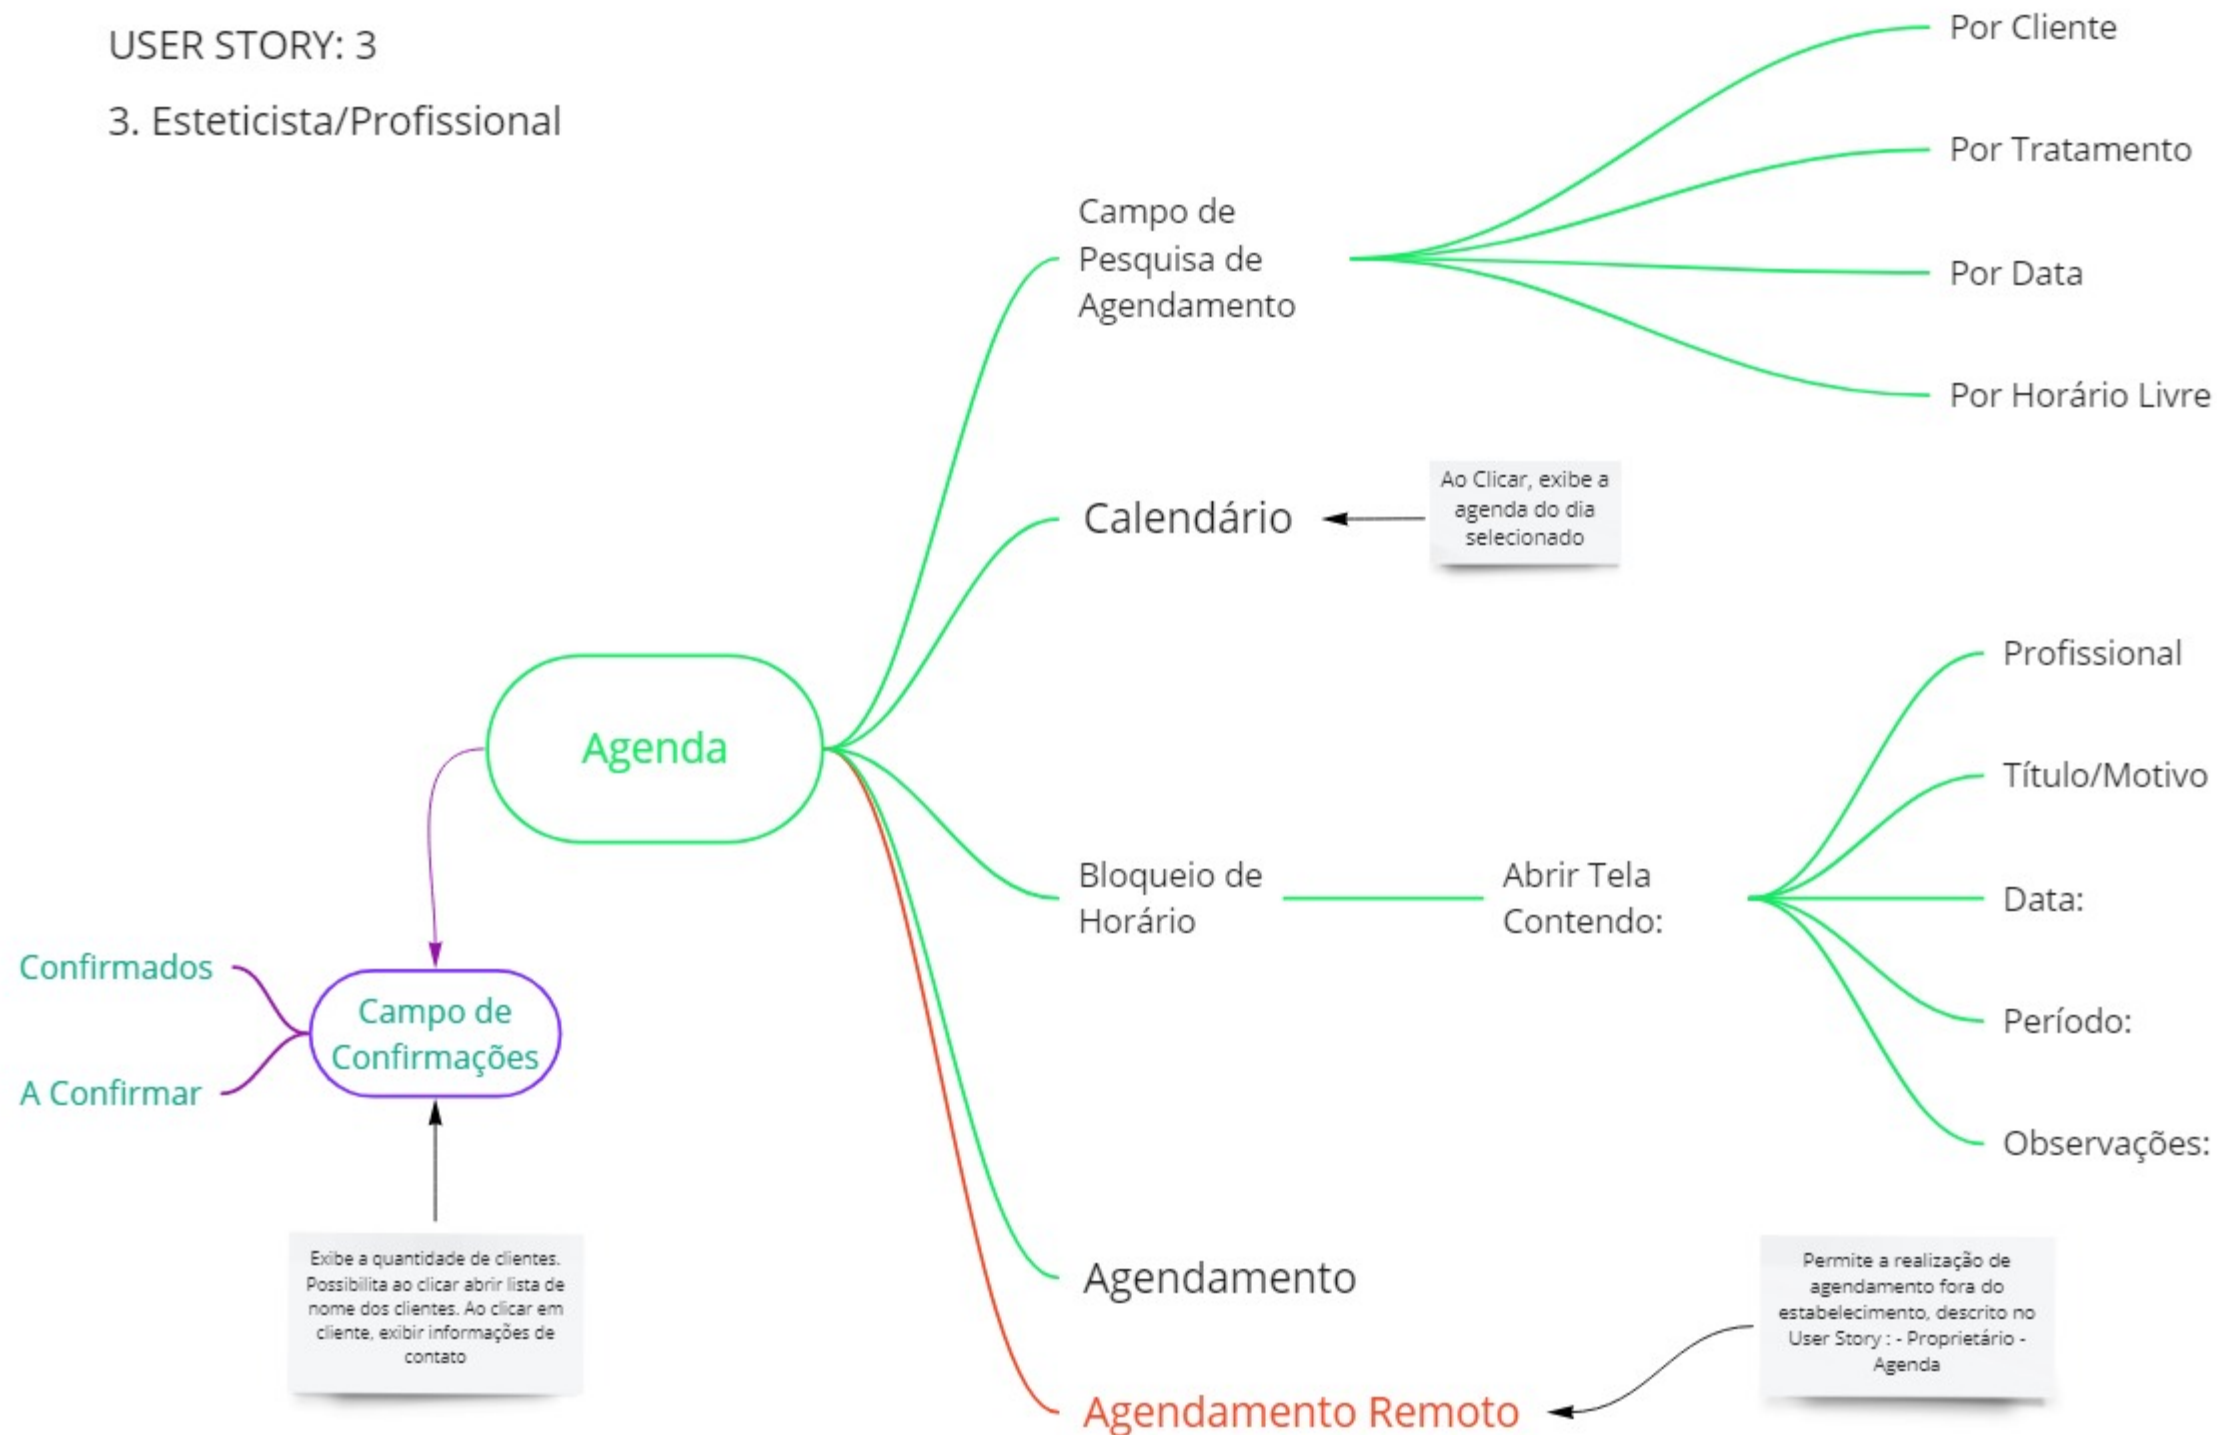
USER STORY: 3

3. Esteticista/Profissional

Campo de Pesquisa de Agendamento

Por Cliente

Por Tratamento

Por Data

Por Horário Livre

Calendário

Ao Clicar, exibe a agenda do dia selecionado

Agenda

Profissional

Título/Motivo

Bloqueio de Horário

Abrir Tela Contendo:

Data:

Período:

Observações:

Confirmados

Campo de Confirmações

A Confirmar

Exibe a quantidade de clientes. Possibilita ao clicar abrir lista de nome dos clientes. Ao clicar em cliente, exibir informações de contato

Agendamento

Permite a realização de agendamento fora do estabelecimento, descrito no User Story : - Proprietário - Agenda

Agendamento Remoto